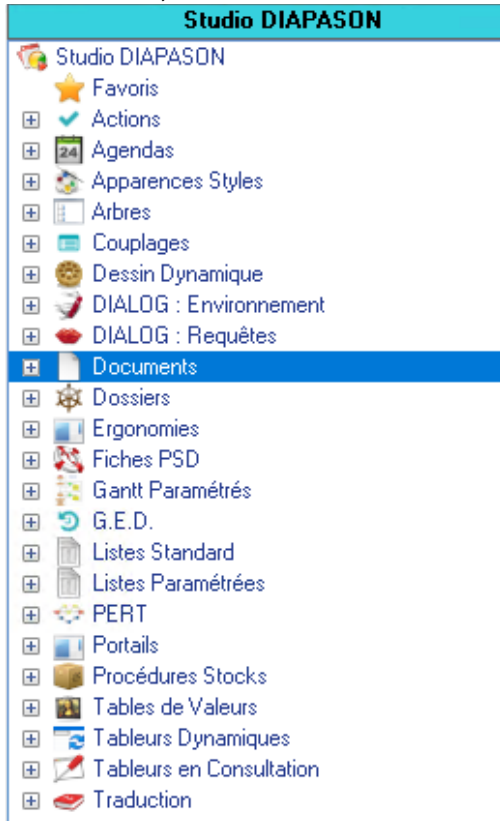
Studio DIAPASON

Studio DIAPASON
Favoris
Actions
24 Agendas
Apparences Styles
Arbres
Couplages
Dessin Dynamique
DIALOG : Environnement
DIALOG : Requêtes
Documents
Dossiers
Ergonomies
Fiches PSD
Gantt Paramétrés
G.E.D.
Listes Standard
Listes Paramétrées
PERT
Portails
Procédures Stocks
Tables de Valeurs
Tableurs Dynamiques
Tableurs en Consultation
Traduction